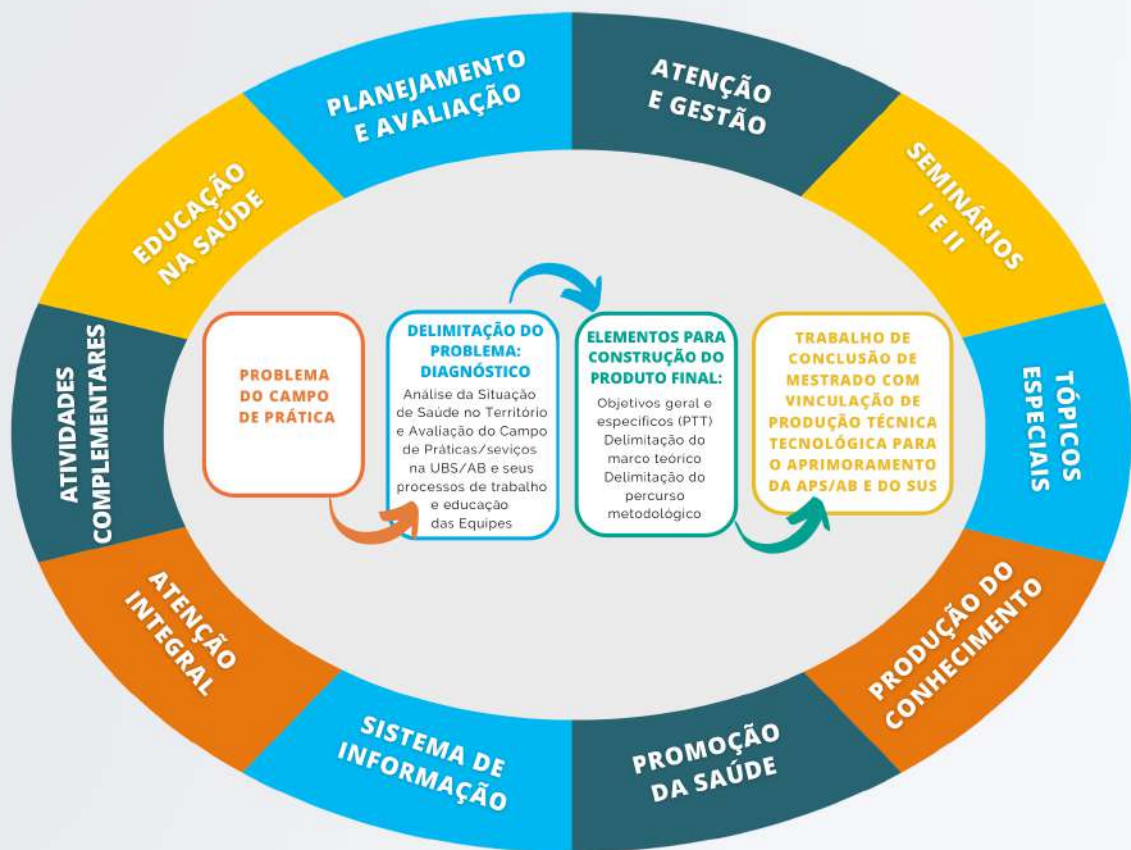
PLANEJAMENTO E AVALIAÇÃO

ATENÇÃO E GESTÃO

SEMINÁRIOS I E II

TÓPICOS ESPECIAIS

PRODUÇÃO DO CONHECIMENTO

PROMOÇÃO DA SAÚDE

SISTEMA DE INFORMAÇÃO

ATENÇÃO INTEGRAL

ATIVIDADES COMPLEMENTARES

EDUCAÇÃO NA SAÚDE

PROBLEMA DO CAMPO DE PRÁTICA

DELIMITAÇÃO DO PROBLEMA: DIAGNÓSTICO

Análise da Situação de Saúde no Território e Avaliação do Campo de Práticas/seviços na UBS/AB e seus processos de trabalho e educação das Equipes

ELEMENTOS PARA CONSTRUÇÃO DO PRODUTO FINAL:

Objetivos geral e especificos (PTT) Delimitação do marco teórico Delimitação do percurso metodológico

TRABALHO DE CONCLUSÃO DE MESTRADO COM VINCULAÇÃO DE PRODUÇÃO TÉCNICA TECNOLÓGICA PARA O APRIMORAMENTO DA APS/AB E DO SUS